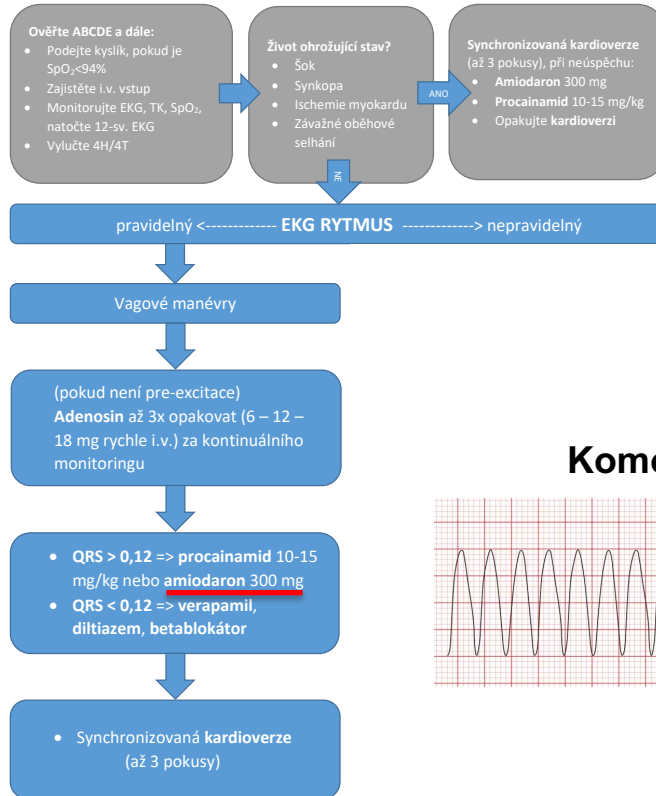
Ověřte ABCDE a dále:
- Podejte kyslík, pokud je $SpO_2$<94%
- Zajistěte i.v. vstup
- Monitorujte EKG, TK, $SpO_2$, natočte 12-sv. EKG
- Vylučte 4H/4T

Život ohrožující stav?
- Šok
- Synkopa
- Ischemie myokardu
- Závažné oběhové selhání

ANO

Synchronizovaná kardioverze (až 3 pokusy), při neúspěchu:
- Amiodaron 300 mg
- Procainamid 10-15 mg/kg
- Opakujte kardioverzi

NE

pravidelný <------------- EKG RYTMUS -------------> nepravidelný

Vagové manévry

(pokud není pre-excitace)
Adenosin až 3x opakovat (6 – 12 – 18 mg rychle i.v.) za kontinuálního monitoringu

- QRS > 0,12 => procainamid 10-15 mg/kg nebo amiodaron 300 mg
- QRS < 0,12 => verapamil, diltiazem, betablokátor

- Synchronizovaná kardioverze (až 3 pokusy)

Kom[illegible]